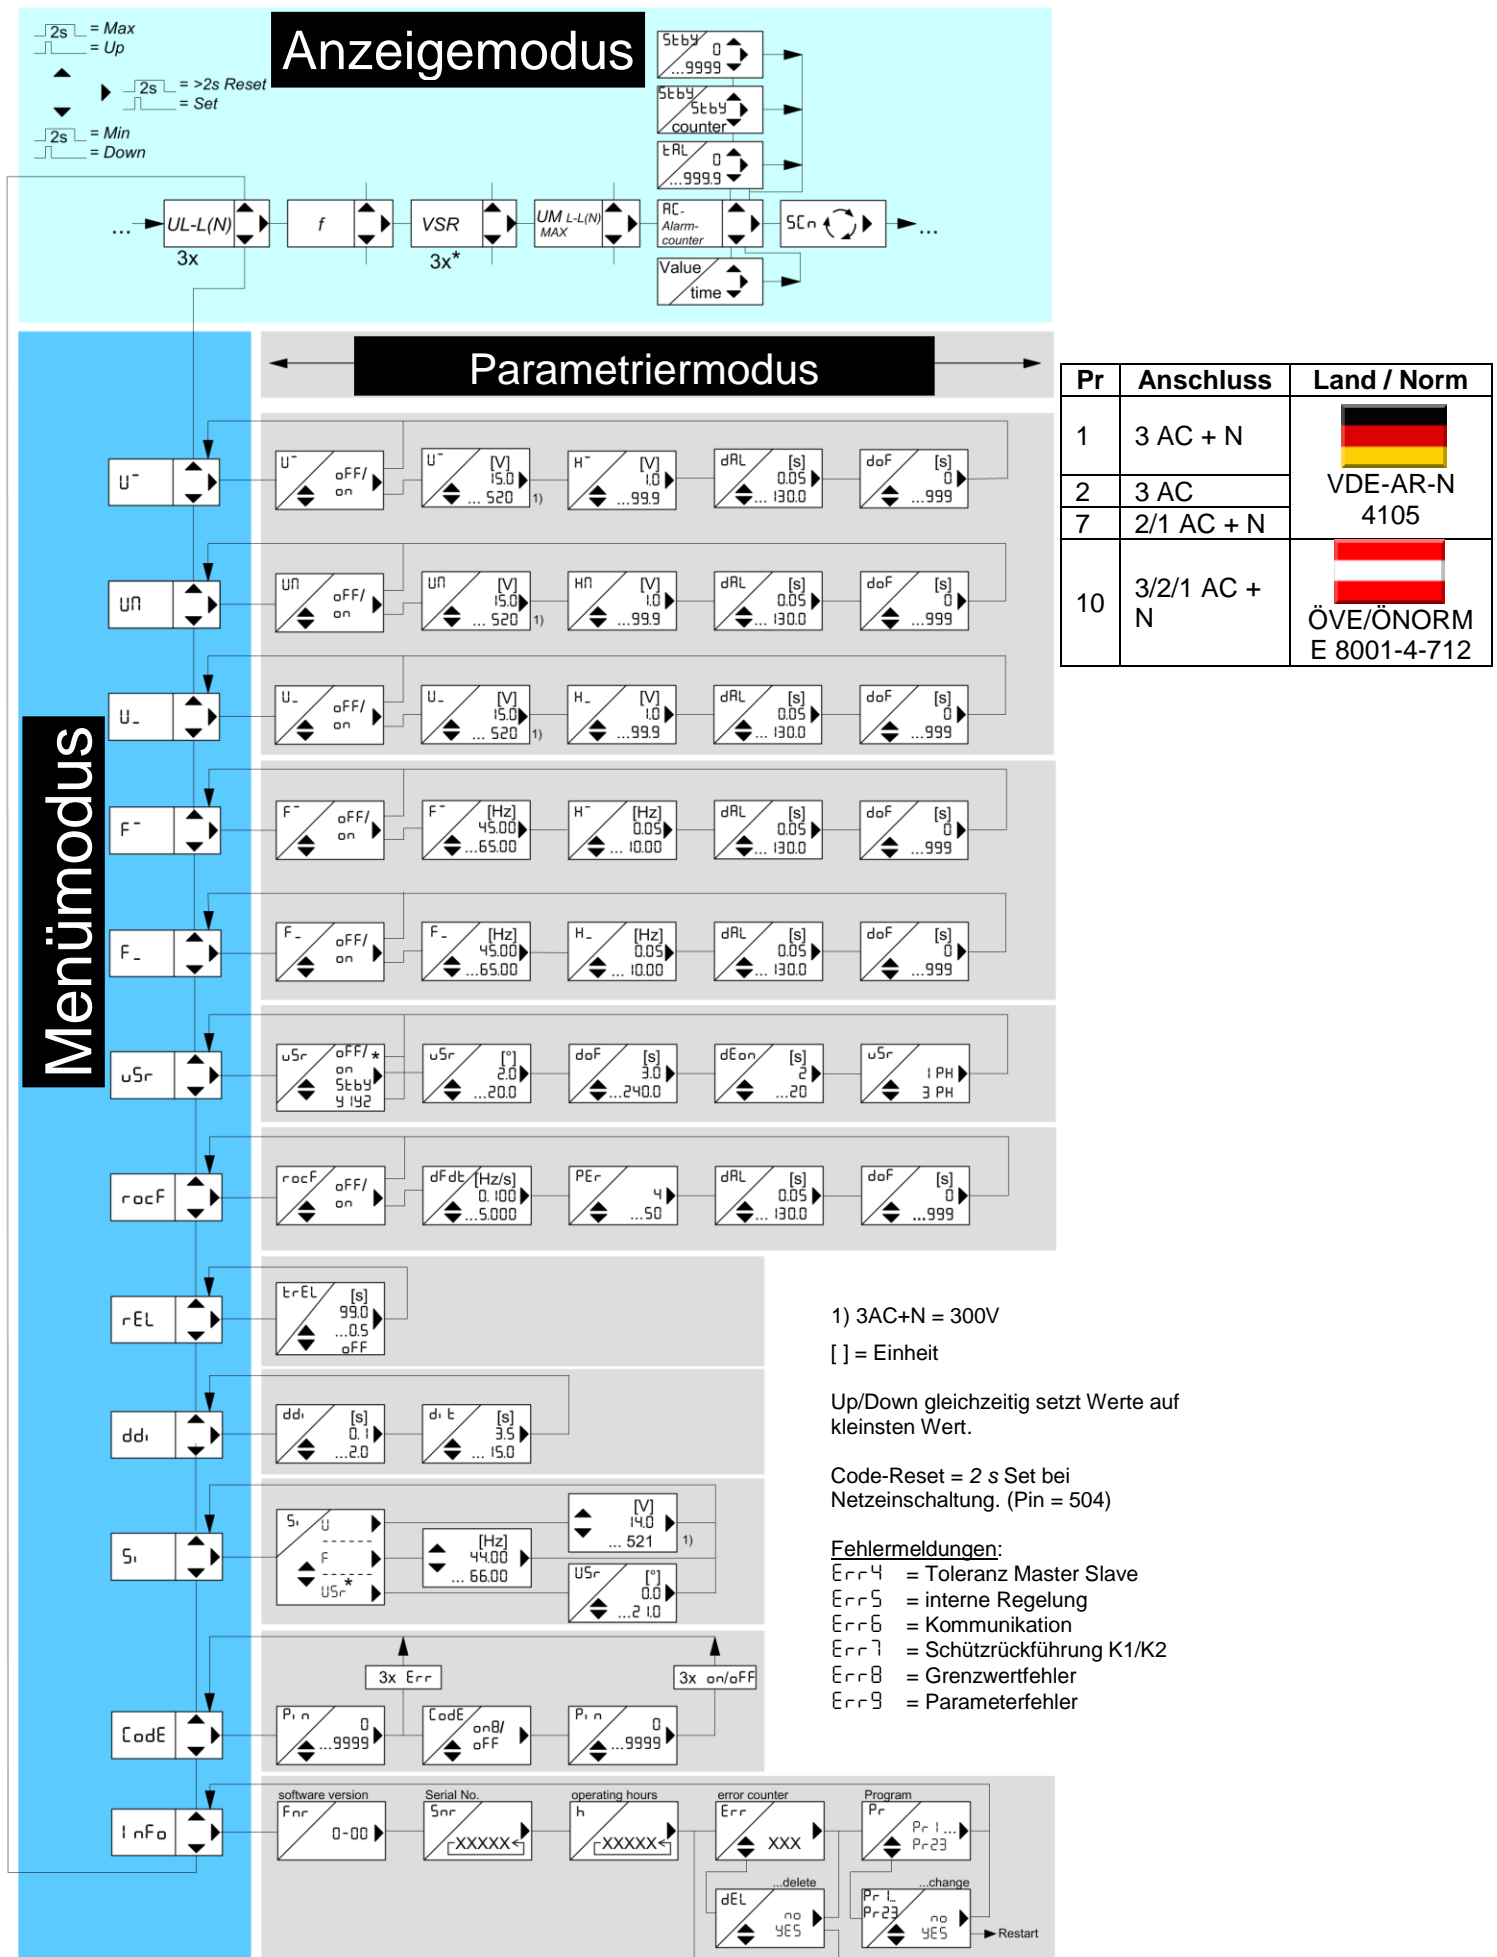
2s = Max
= Up
2s = >2s Reset
= Set
2s = Min
= Down

Anzeigemodus

Stby 0 ...9999
Stby Stby counter
tAL 0 ...999.9
... UL-L(N) 3x
f
VSR 3x*
UM L-L(N) MAX
AC- Alarm-counter
SCn ...
Value time

Parametriermodus

Menümodus

| Pr | Anschluss | Land / Norm |
|---|---|---|
| 1 | 3 AC + N | VDE-AR-N 4105 |
| 2 | 3 AC | |
| 7 | 2/1 AC + N | |
| 10 | 3/2/1 AC + N | ÖVE/ÖNORM E 8001-4-712 |

U‾ | U‾ oFF/on | U‾ [V] 15.0 ... 520 1) | H‾ [V] 1.0 ...99.9 | dAL [s] 0.05 ... 130.0 | doF [s] 0 ...999
Un | Un oFF/on | Un [V] 15.0 ... 520 1) | Hn [V] 1.0 ...99.9 | dAL [s] 0.05 ... 130.0 | doF [s] 0 ...999
U_ | U_ oFF/on | U_ [V] 15.0 ... 520 1) | H_ [V] 1.0 ...99.9 | dAL [s] 0.05 ... 130.0 | doF [s] 0 ...999
F‾ | F‾ oFF/on | F‾ [Hz] 45.00 ...65.00 | H‾ [Hz] 0.05 ... 10.00 | dAL [s] 0.05 ... 130.0 | doF [s] 0 ...999
F_ | F_ oFF/on | F_ [Hz] 45.00 ...65.00 | H_ [Hz] 0.05 ... 10.00 | dAL [s] 0.05 ... 130.0 | doF [s] 0 ...999
uSr | uSr oFF/* on Stby 9 192 | uSr [°] 2.0 ...20.0 | doF [s] 3.0 ...240.0 | dEon [s] 2 ...20 | uSr 1 PH 3 PH
rocF | rocF oFF/on | dFdt [Hz/s] 0.100 ...5.000 | PEr 4 ...50 | dAL [s] 0.05 ... 130.0 | doF [s] 0 ...999
rEL | trEL [s] 99.0 ...0.5 oFF
ddi | ddi [s] 0.1 ...2.0 | dit [s] 3.5 ... 15.0
Si | Si U F USr* | [Hz] 44.00 ... 66.00 | [V] 14.0 ... 521 1) | USr [°] 0.0 ...2 1.0
CodE | Pin 0 ...9999 | 3x Err | CodE on8/oFF | 3x on/oFF | Pin 0 ...9999
InFo | software version Fnr 0-00 | Serial No. Snr XXXXX | operating hours h XXXXX | error counter Err XXX | ...delete dEL no YES | Program Pr Pr 1... Pr23 | ...change Pr 1.. Pr23 no YES | Restart

1) 3AC+N = 300V
[ ] = Einheit

Up/Down gleichzeitig setzt Werte auf kleinsten Wert.

Code-Reset = 2 s Set bei Netzeinschaltung. (Pin = 504)

Fehlermeldungen:
Err4 = Toleranz Master Slave
Err5 = interne Regelung
Err6 = Kommunikation
Err7 = Schützrückführung K1/K2
Err8 = Grenzwertfehler
Err9 = Parameterfehler